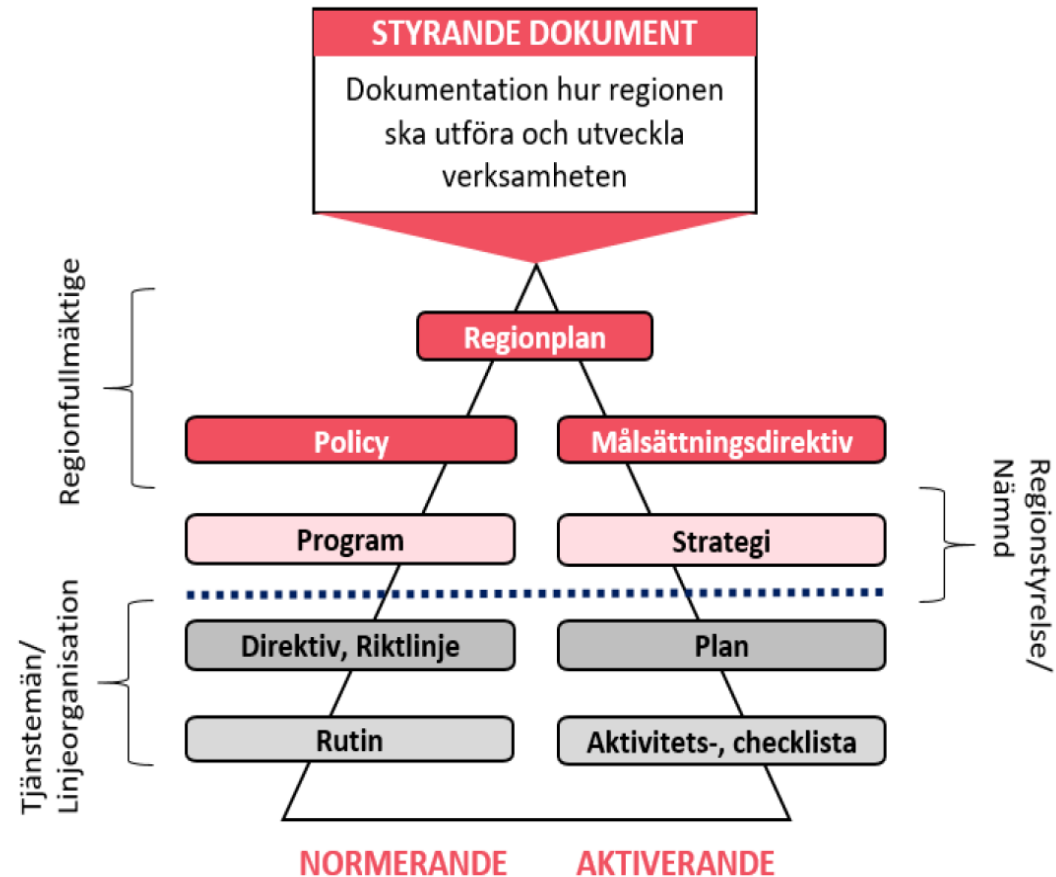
STYRANDE DOKUMENT

Dokumentation hur regionen ska utföra och utveckla verksamheten

Regionfullmäktige

Regionplan

Policy

Målsättningsdirektiv

Regionstyrelse/ Nämnd

Program

Strategi

Tjänstemän/ Linjeorganisation

Direktiv, Riktlinje

Plan

Rutin

Aktivitets-, checklista

NORMERANDE

AKTIVERANDE